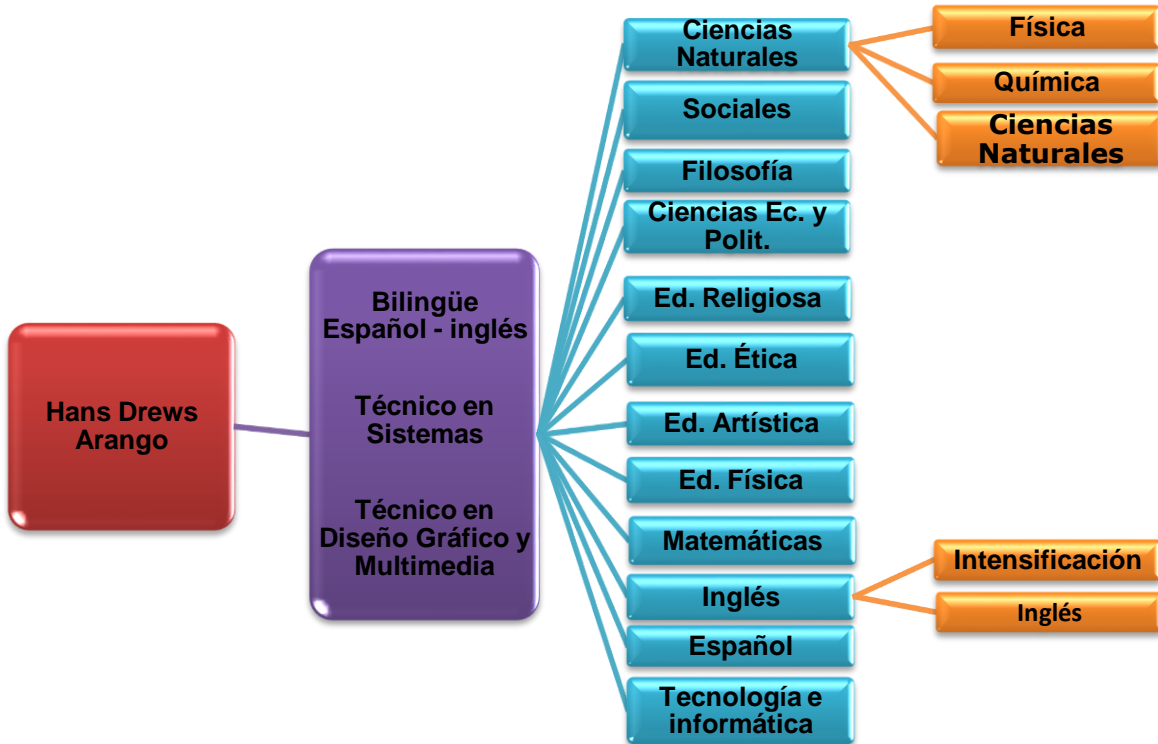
Hans Drews Arango

Bilingüe Español - inglés

Técnico en Sistemas

Técnico en Diseño Gráfico y Multimedia

Ciencias Naturales

Sociales

Filosofía

Ciencias Ec. y Polit.

Ed. Religiosa

Ed. Ética

Ed. Artística

Ed. Física

Matemáticas

Inglés

Español

Tecnología e informática

Física

Química

Ciencias Naturales

Intensificación

Inglés